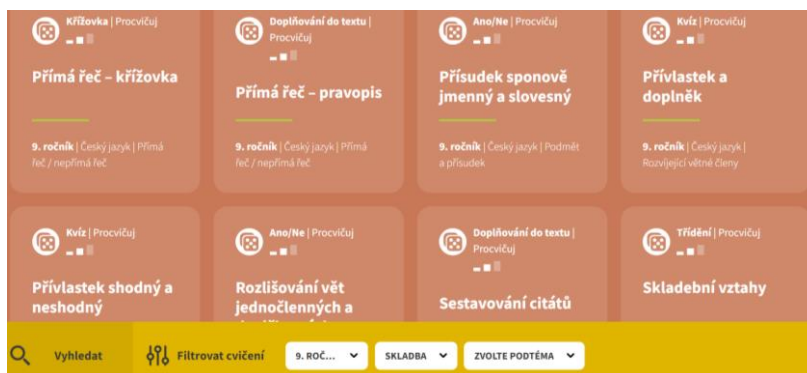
Křížovka | Procvičuj

Přímá řeč – křížovka

9. ročník | Český jazyk | Přímá řeč / nepřímá řeč

Doplňování do textu | Procvičuj

Přímá řeč – pravopis

9. ročník | Český jazyk | Přímá řeč / nepřímá řeč

Ano/Ne | Procvičuj

Přísudek sponově jmenný a slovesný

9. ročník | Český jazyk | Podmět a přísudek

Kvíz | Procvičuj

Přívlastek a doplněk

9. ročník | Český jazyk | Rozvíjející větné členy

Kvíz | Procvičuj

Přívlastek shodný a neshodný

Ano/Ne | Procvičuj

Rozlišování vět jednočlenných a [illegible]

Doplňování do textu | Procvičuj

Sestavování citátů

Třídění | Procvičuj

Skladební vztahy

Vyhledat

Filtrovat cvičení

9. ROČ...

SKLADBA

ZVOLTE PODTÉMA